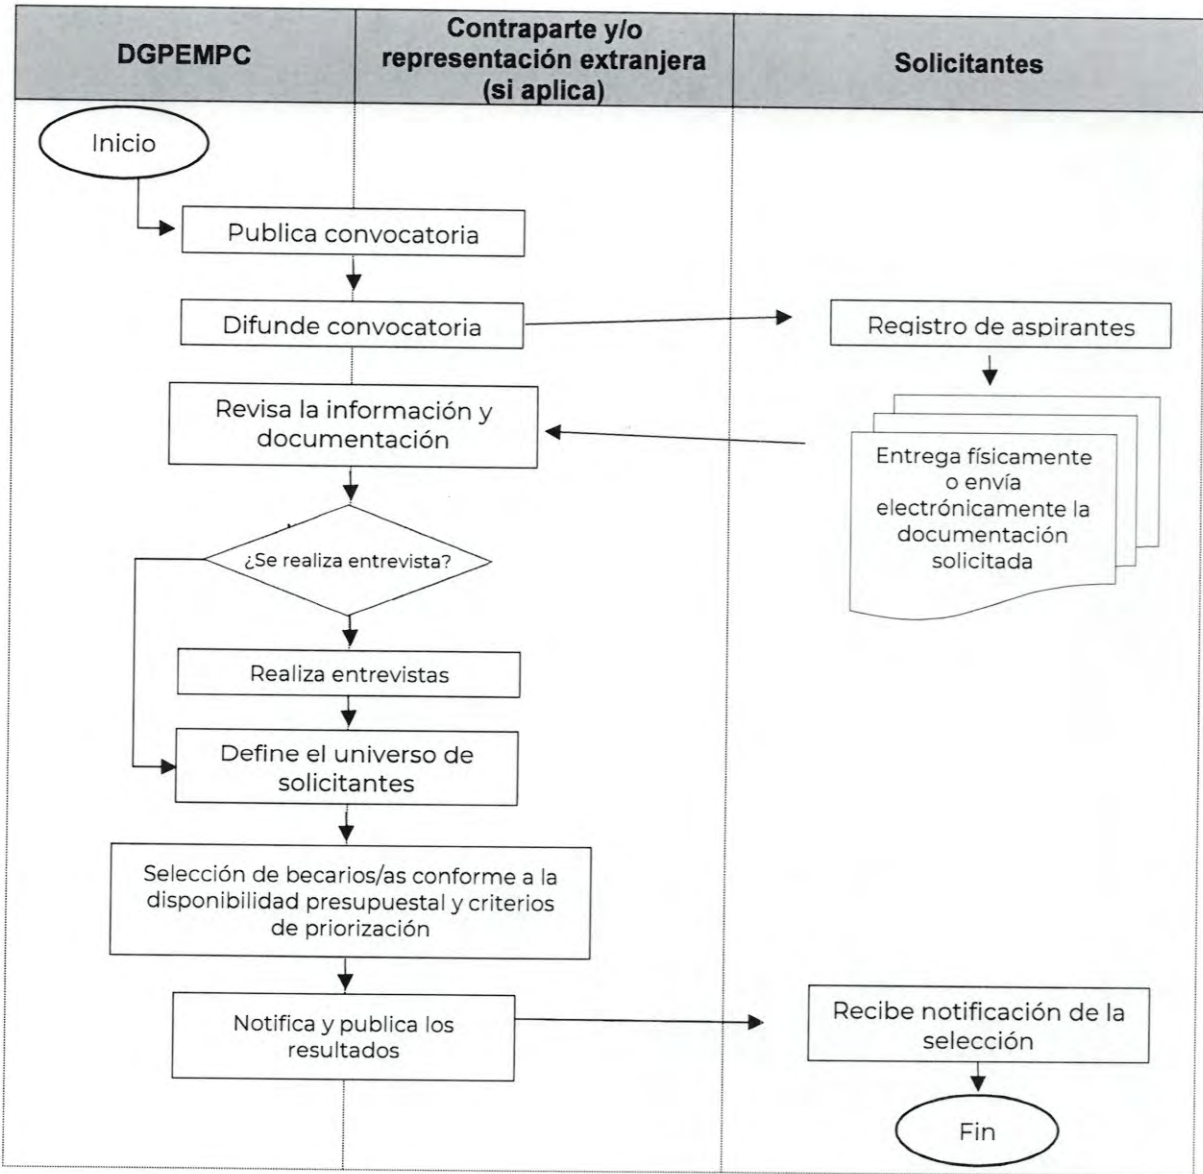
| DGPEMPC | Contraparte y/o representación extranjera (si aplica) | Solicitantes |
|---|---|---|

Inicio

Publica convocatoria

Difunde convocatoria

Registro de aspirantes

Revisa la información y documentación

Entrega físicamente o envía electrónicamente la documentación solicitada

¿Se realiza entrevista?

Realiza entrevistas

Define el universo de solicitantes

Selección de becarios/as conforme a la disponibilidad presupuestal y criterios de priorización

Notifica y publica los resultados

Recibe notificación de la selección

Fin